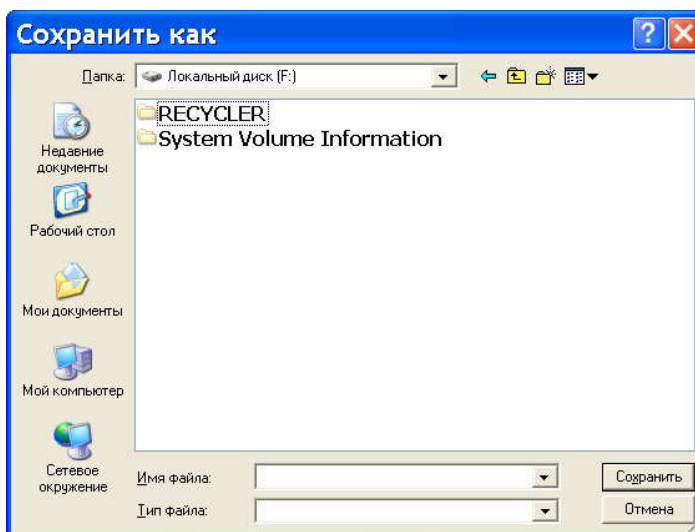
Сохранить как

Папка: Локальный диск (F:)

Недавние документы

Рабочий стол

Мои документы

Мой компьютер

Сетевое окружение

RECYCLER
System Volume Information

Имя файла:

Тип файла:

Сохранить

Отмена